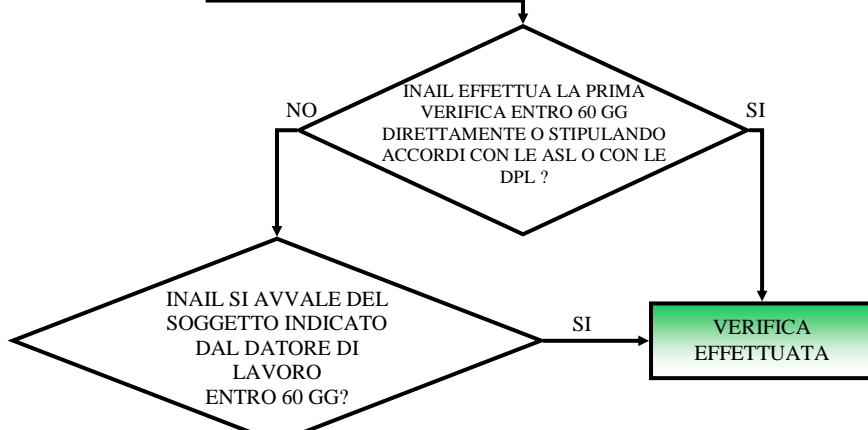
INAIL EFFETTUA LA PRIMA VERIFICA ENTRO 60 GG DIRETTAMENTE O STIPULANDO ACCORDI CON LE ASL O CON LE DPL ?

NO

SI

INAIL SI AVVALE DEL SOGGETTO INDICATO DAL DATORE DI LAVORO ENTRO 60 GG?

SI

VERIFICA EFFETTUATA